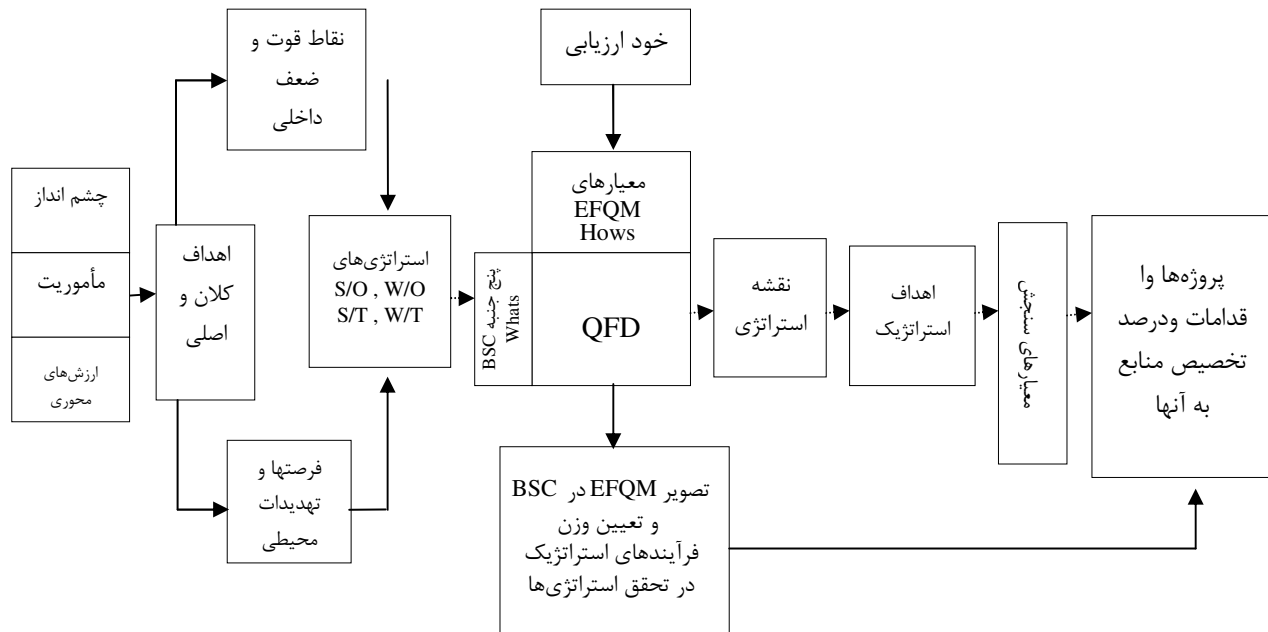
چشم انداز
مأموریت
ارزش‌های محوری

اهداف کلان و اصلی

نقاط قوت و ضعف داخلی

فرصتها و تهدیدات محیطی

استراتژی‌های
S/O , W/O
S/T , W/T

پنج جنبه BSC
Whats

خود ارزیابی

معیارهای
EFQM
Hows

QFD

تصویر EFQM در BSC و تعیین وزن فرآیندهای استراتژیک در تحقق استراتژی‌ها

نقشه استراتژی

اهداف استراتژیک

معیارهای سنجش

پروژه‌ها وا قدامات ودرصد تخصیص منابع به آنها